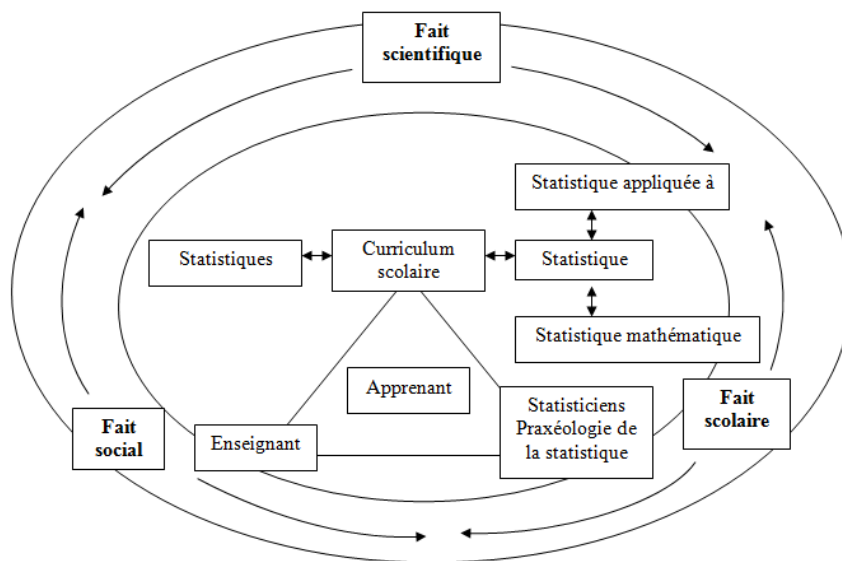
Fait scientifique

Statistique appliquée à

Statistiques

Curriculum scolaire

Statistique

Statistique mathématique

Apprenant

Statisticiens Praxéologie de la statistique

Fait scolaire

Fait social

Enseignant